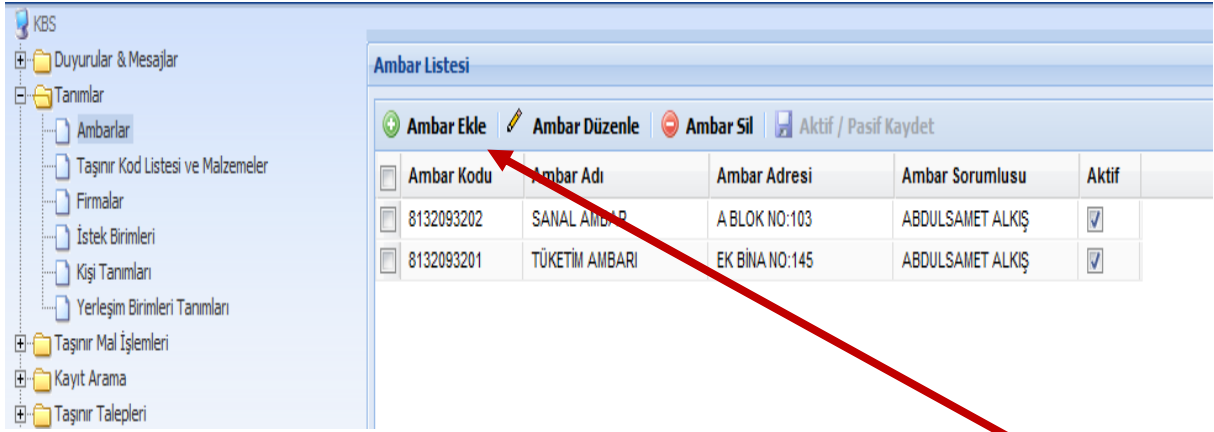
KBS
Duyurular & Mesajlar
Tanımlar
Ambarlar
Taşınır Kod Listesi ve Malzemeler
Firmalar
İstek Birimleri
Kişi Tanımları
Yerleşim Birimleri Tanımları
Taşınır Mal İşlemleri
Kayıt Arama
Taşınır Talepleri

Ambar Listesi

Ambar Ekle
Ambar Düzenle
Ambar Sil
Aktif / Pasif Kaydet

| Ambar Kodu | Ambar Adı | Ambar Adresi | Ambar Sorumlusu | Aktif |
|---|---|---|---|---|
| 8132093202 | SANAL AMBAR | A BLOK NO:103 | ABDULSAMET ALKIŞ | ☑ |
| 8132093201 | TÜKETİM AMBARI | EK BİNA NO:145 | ABDULSAMET ALKIŞ | ☑ |